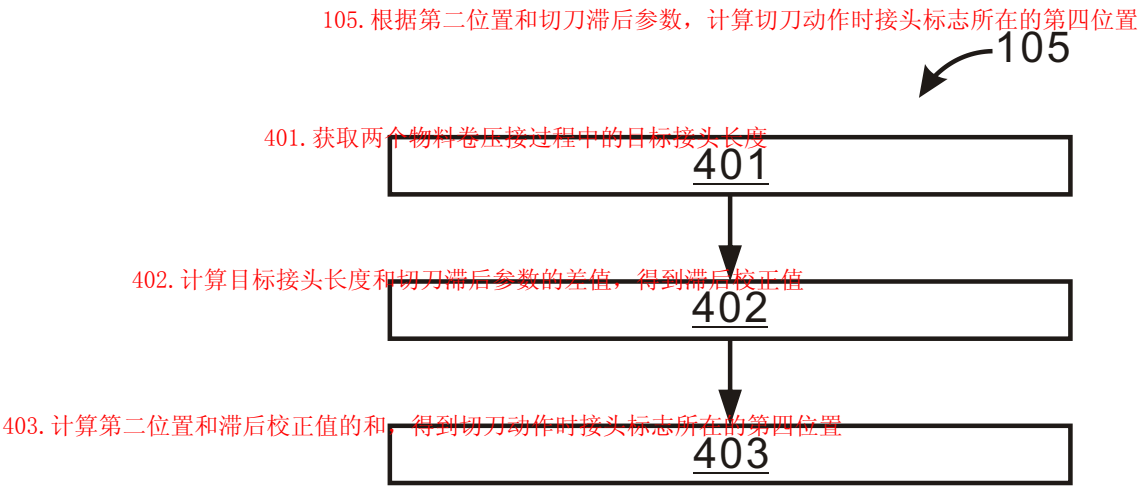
105.根据第二位置和切刀滞后参数，计算切刀动作时接头标志所在的第四位置

105

401.获取两个物料卷压接过程中的目标接头长度

401

402.计算目标接头长度和切刀滞后参数的差值，得到滞后校正值

402

403.计算第二位置和滞后校正值的和，得到切刀动作时接头标志所在的第四位置

403